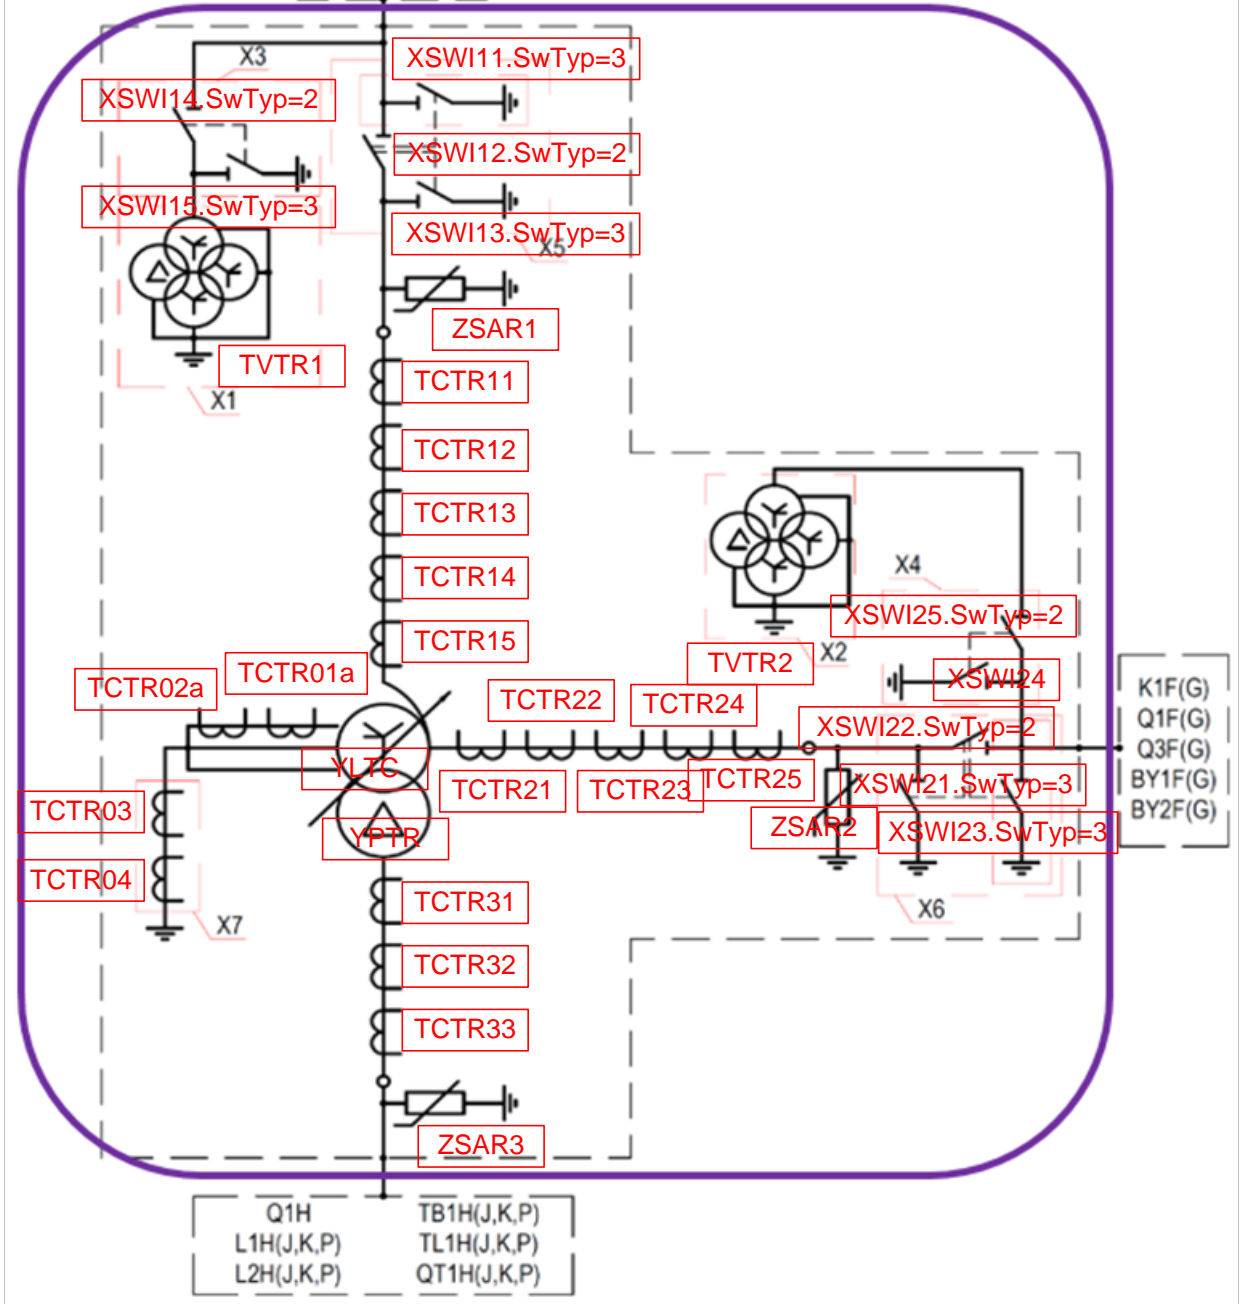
X3
XSWI11.SwTyp=3
XSWI14.SwTyp=2
XSWI12.SwTyp=2
XSWI15.SwTyp=3
XSWI13.SwTyp=3
X5
ZSAR1
TVTR1
X1
TCTR11
TCTR12
TCTR13
TCTR14
TCTR15
X4
XSWI25.SwTyp=2
TVTR2
X2
TCTR02a
TCTR01a
XSWI24
TCTR22
TCTR24
XSWI22.SwTyp=2
K1F(G)
Q1F(G)
Q3F(G)
BY1F(G)
BY2F(G)
YLTC
TCTR21
TCTR23
TCTR25
XSWI21.SwTyp=3
TCTR03
ZSAR2
XSWI23.SwTyp=3
YPTR
TCTR04
X7
X6
TCTR31
TCTR32
TCTR33
ZSAR3
Q1H
L1H(J,K,P)
L2H(J,K,P)
TB1H(J,K,P)
TL1H(J,K,P)
QT1H(J,K,P)